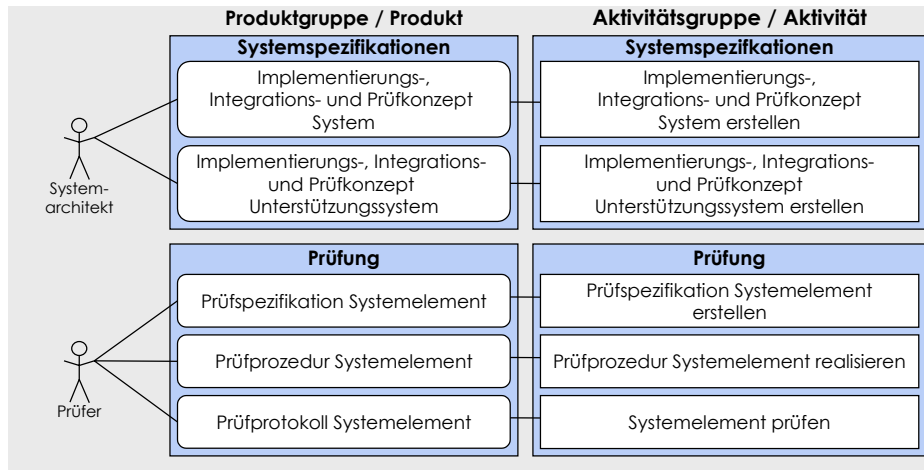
Produktgruppe / Produkt

Aktivitätsgruppe / Aktivität

Systemspezifikationen

Implementierungs-, Integrations- und Prüfkonzept System

Implementierungs-, Integrations- und Prüfkonzept Unterstützungssystem

Systemspezifikationen

Implementierungs-, Integrations- und Prüfkonzept System erstellen

Implementierungs-, Integrations- und Prüfkonzept Unterstützungssystem erstellen

System-architekt

Prüfung

Prüfspezifikation Systemelement

Prüfprozedur Systemelement

Prüfprotokoll Systemelement

Prüfung

Prüfspezifikation Systemelement erstellen

Prüfprozedur Systemelement realisieren

Systemelement prüfen

Prüfer